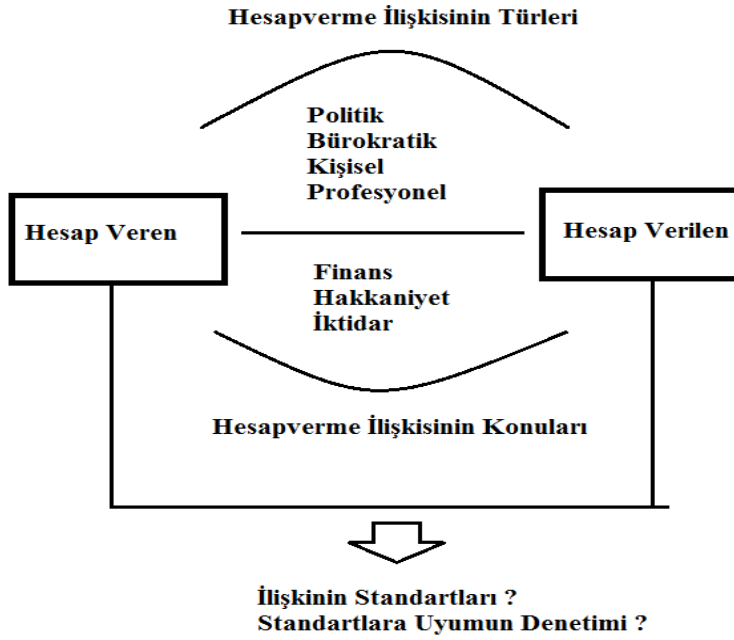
Hesapverme İlişkisinin Türleri

Politik
Bürokratik
Kişisel
Profesyonel

Hesap Veren

Hesap Verilen

Finans
Hakkaniyet
İktidar

Hesapverme İlişkisinin Konuları

İlişkinin Standartları ?
Standartlara Uyumun Denetimi ?